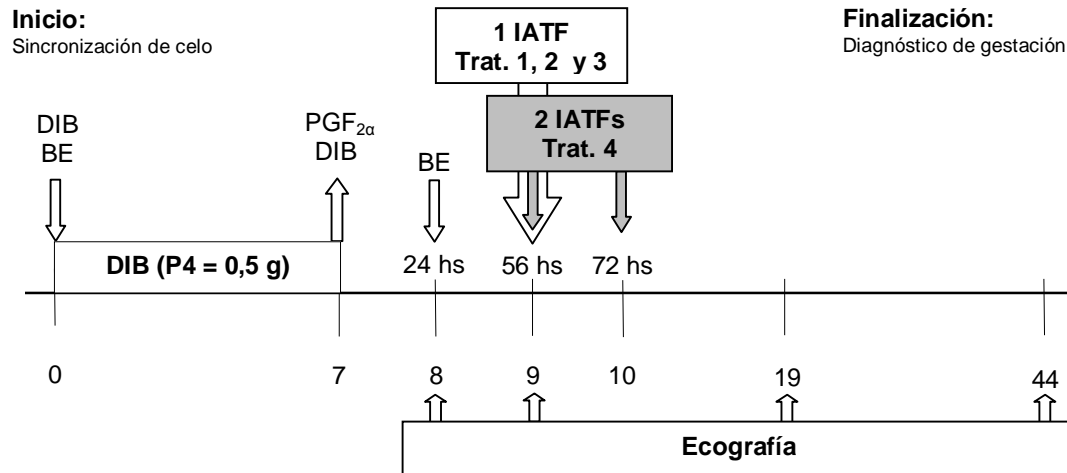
**Inicio:**
Sincronización de celo

**1 IATF**
**Trat. 1, 2 y 3**

**Finalización:**
Diagnóstico de gestación

DIB
BE

$PGF_{2\alpha}$
DIB

**2 IATFs**
**Trat. 4**

BE

**DIB (P4 = 0,5 g)**

24 hs

56 hs

72 hs

0

7

8

9

10

19

44

**Ecografía**